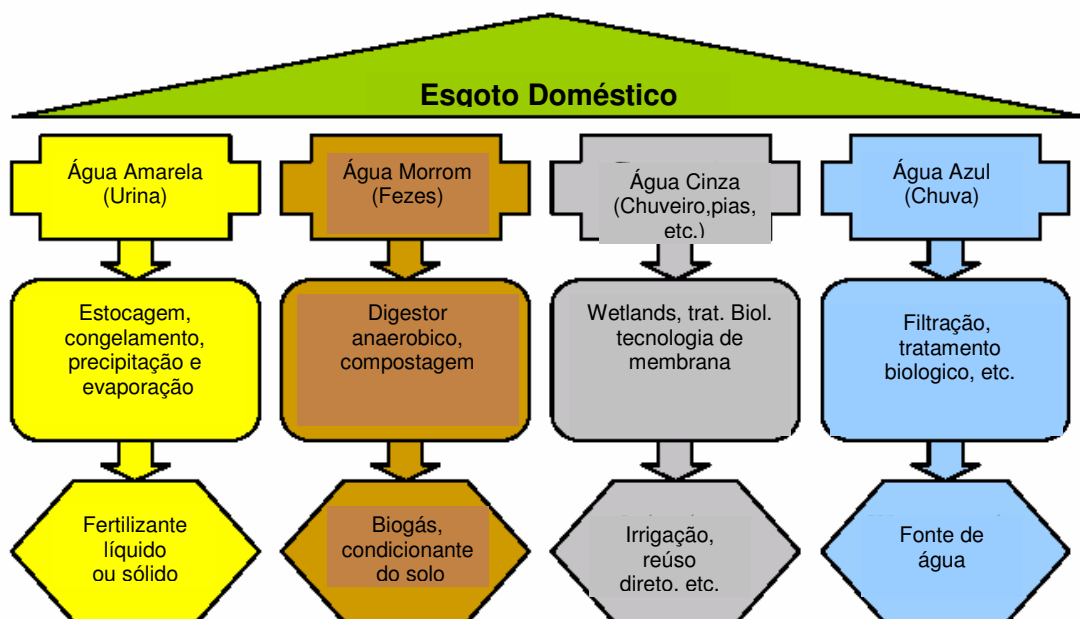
Esgoto Doméstico

Água Amarela (Urina)

Estocagem, congelamento, precipitação e evaporação

Fertilizante líquido ou sólido

Água Morrom (Fezes)

Digestor anaerobico, compostagem

Biogás, condicionante do solo

Água Cinza (Chuveiro,pias, etc.)

Wetlands, trat. Biol. tecnologia de membrana

Irrigação, reúso direto. etc.

Água Azul (Chuva)

Filtração, tratamento biologico, etc.

Fonte de água